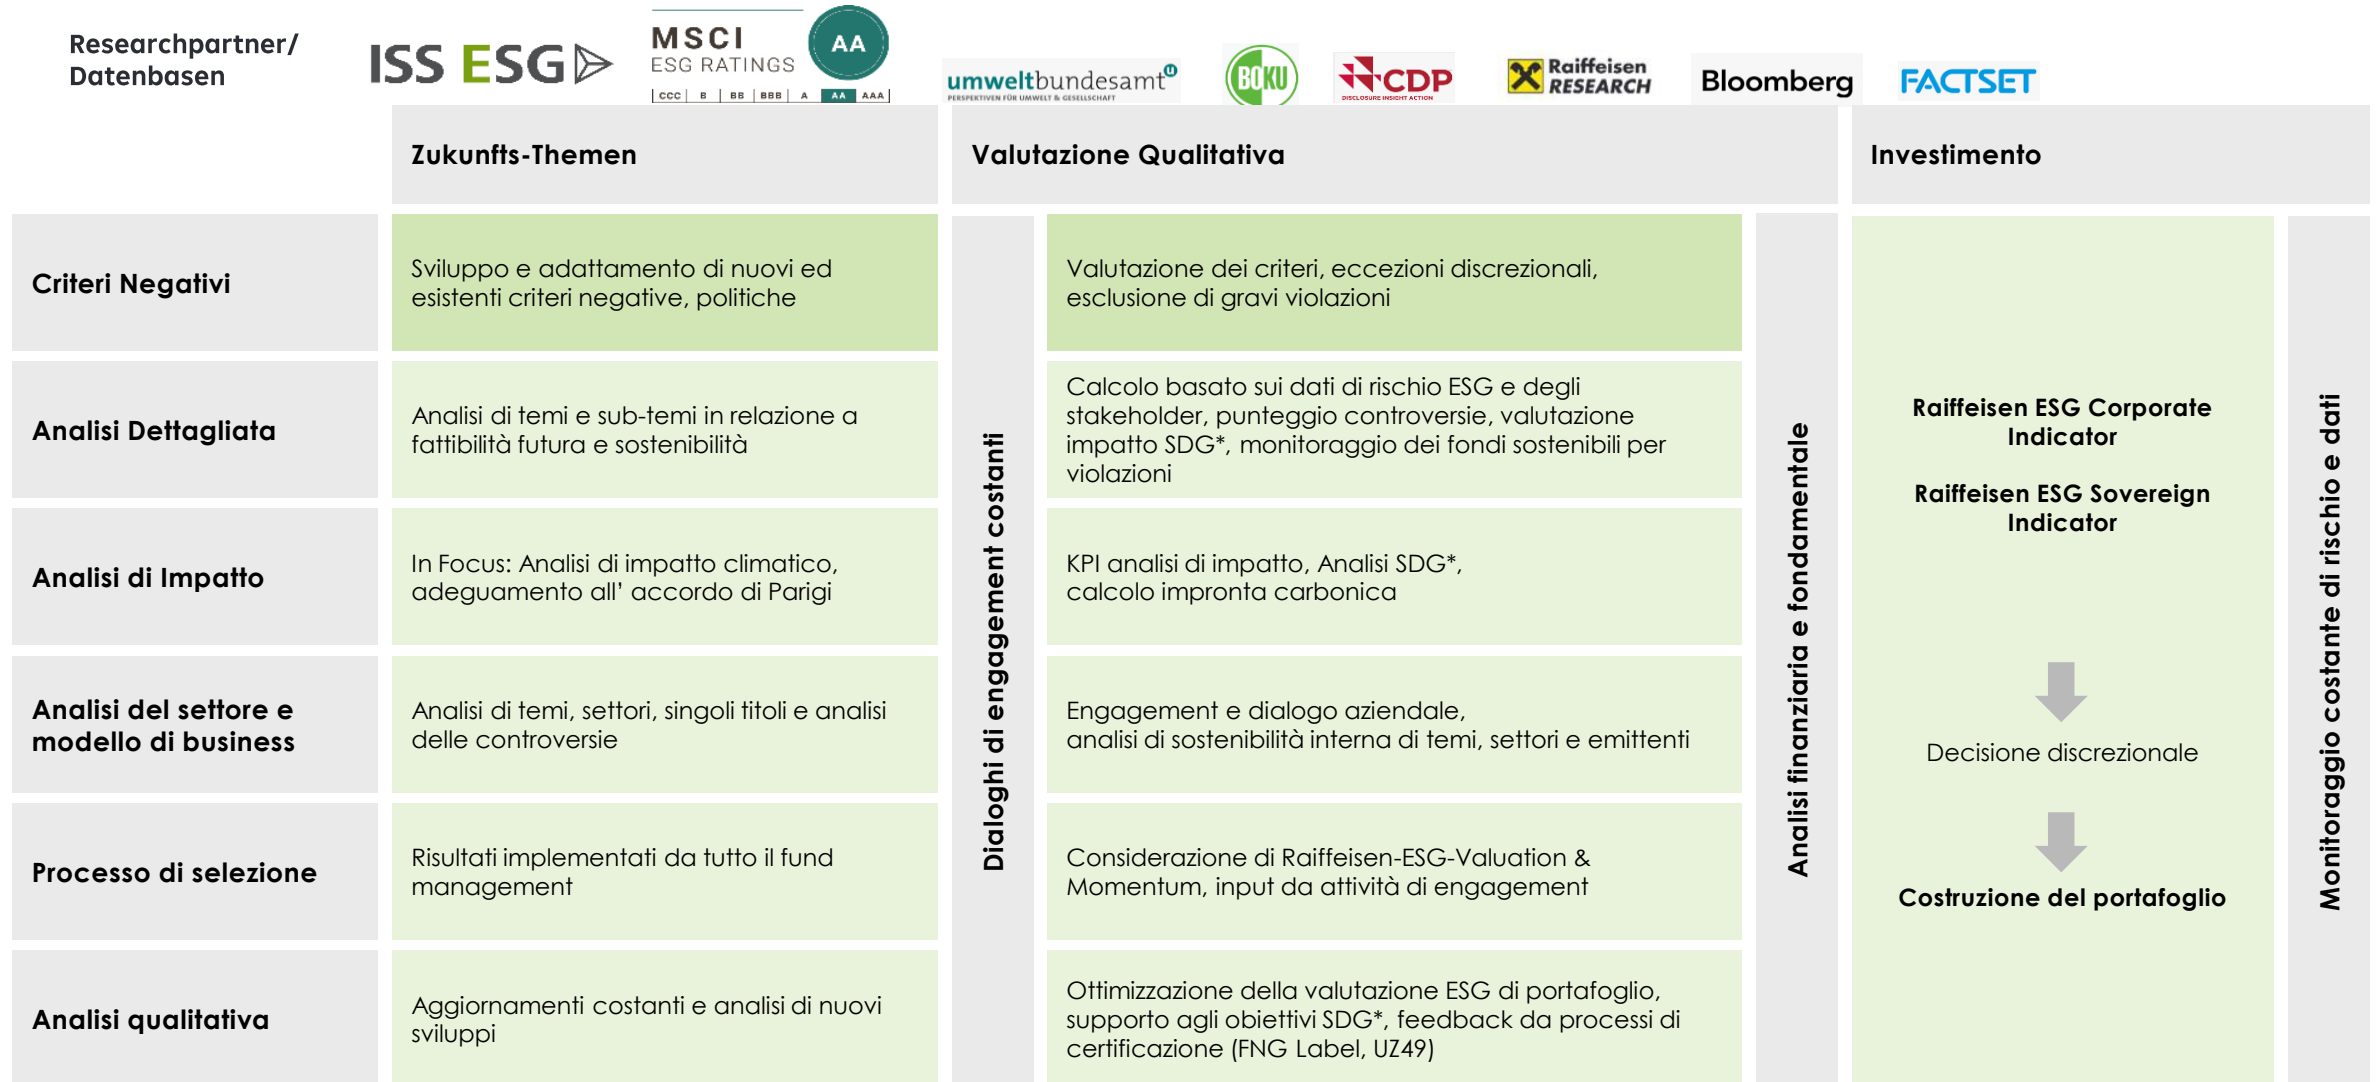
Researchpartner/ Datenbasen

ISS ESG

MSCI ESG RATINGS AA
CCC | B | BB | BBB | A | AA | AAA

umweltbundesamt
PERSPEKTIVEN FÜR UMWELT & GESELLSCHAFT

BOKU

CDP
DISCLOSURE INSIGHT ACTION

Raiffeisen RESEARCH

Bloomberg

FACTSET

| | Zukunfts-Themen | | Valutazione Qualitativa | | Investimento | |
|---|---|---|---|---|---|---|
| Criteri Negativi | Sviluppo e adattamento di nuovi ed esistenti criteri negative, politiche | Dialoghi di engagement costanti | Valutazione dei criteri, eccezioni discrezionali, esclusione di gravi violazioni | Analisi finanziaria e fondamentale | Raiffeisen ESG Corporate Indicator<br><br>Raiffeisen ESG Sovereign Indicator<br><br>Decisione discrezionale<br><br>Costruzione del portafoglio | Monitoraggio costante di rischio e dati |
| Analisi Dettagliata | Analisi di temi e sub-temi in relazione a fattibilità futura e sostenibilità | | Calcolo basato sui dati di rischio ESG e degli stakeholder, punteggio controversie, valutazione impatto SDG*, monitoraggio dei fondi sostenibili per violazioni | | | |
| Analisi di Impatto | In Focus: Analisi di impatto climatico, adeguamento all' accordo di Parigi | | KPI analisi di impatto, Analisi SDG*, calcolo impronta carbonica | | | |
| Analisi del settore e modello di business | Analisi di temi, settori, singoli titoli e analisi delle controversie | | Engagement e dialogo aziendale, analisi di sostenibilità interna di temi, settori e emittenti | | | |
| Processo di selezione | Risultati implementati da tutto il fund management | | Considerazione di Raiffeisen-ESG-Valuation & Momentum, input da attività di engagement | | | |
| Analisi qualitativa | Aggiornamenti costanti e analisi di nuovi sviluppi | | Ottimizzazione della valutazione ESG di portafoglio, supporto agli obiettivi SDG*, feedback da processi di certificazione (FNG Label, UZ49) | | | |